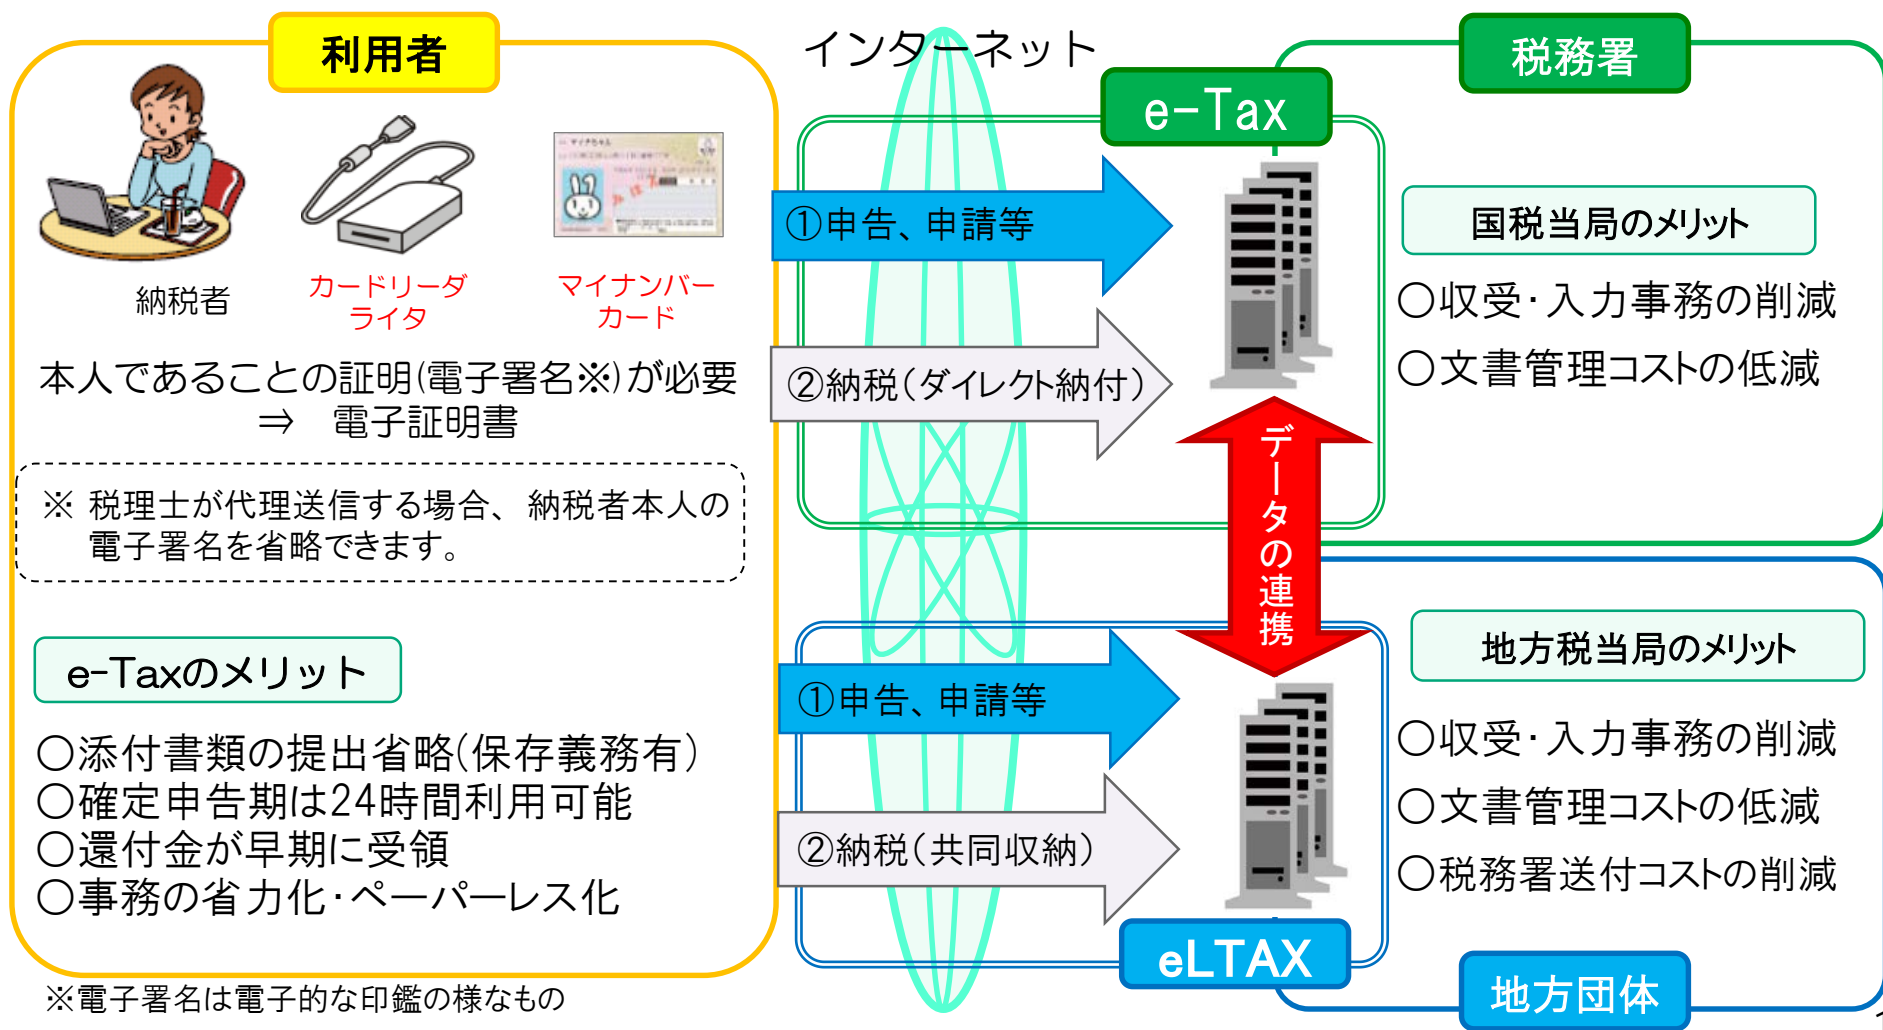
利用者

インターネット

税務署

e-Tax

納税者

カードリーダライタ

マイナンバーカード

本人であることの証明(電子署名※)が必要
⇒ 電子証明書

※ 税理士が代理送信する場合、納税者本人の電子署名を省略できます。

①申告、申請等

②納税(ダイレクト納付)

国税当局のメリット

○収受･入力事務の削減
○文書管理コストの低減

データの連携

e-Taxのメリット

○添付書類の提出省略(保存義務有)
○確定申告期は24時間利用可能
○還付金が早期に受領
○事務の省力化･ペーパーレス化

①申告、申請等

②納税(共同収納)

地方税当局のメリット

○収受･入力事務の削減
○文書管理コストの低減
○税務署送付コストの削減

eLTAX

地方団体

※電子署名は電子的な印鑑の様なもの